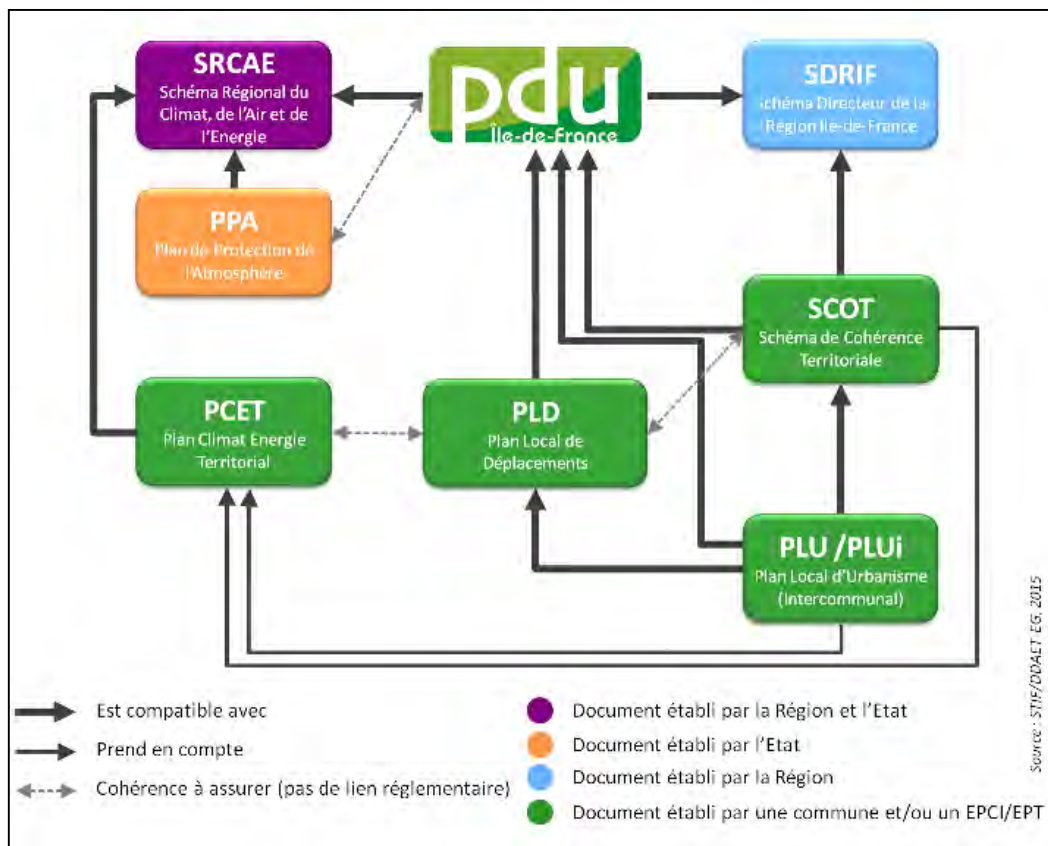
SRCAE
Schéma Régional du Climat, de l'Air et de l'Energie

pdu
Ile-de-France

SDRIF
Schéma Directeur de la Région Ile-de-France

PPA
Plan de Protection de l'Atmosphère

SCOT
Schéma de Cohérence Territoriale

PCET
Plan Climat Energie Territorial

PLD
Plan Local de Déplacements

PLU /PLUi
Plan Local d'Urbanisme (Intercommunal)

Source : STIF/DDAET EG, 2015

Est compatible avec
Prend en compte
Cohérence à assurer (pas de lien réglementaire)

Document établi par la Région et l'Etat
Document établi par l'Etat
Document établi par la Région
Document établi par une commune et/ou un EPCI/EPT